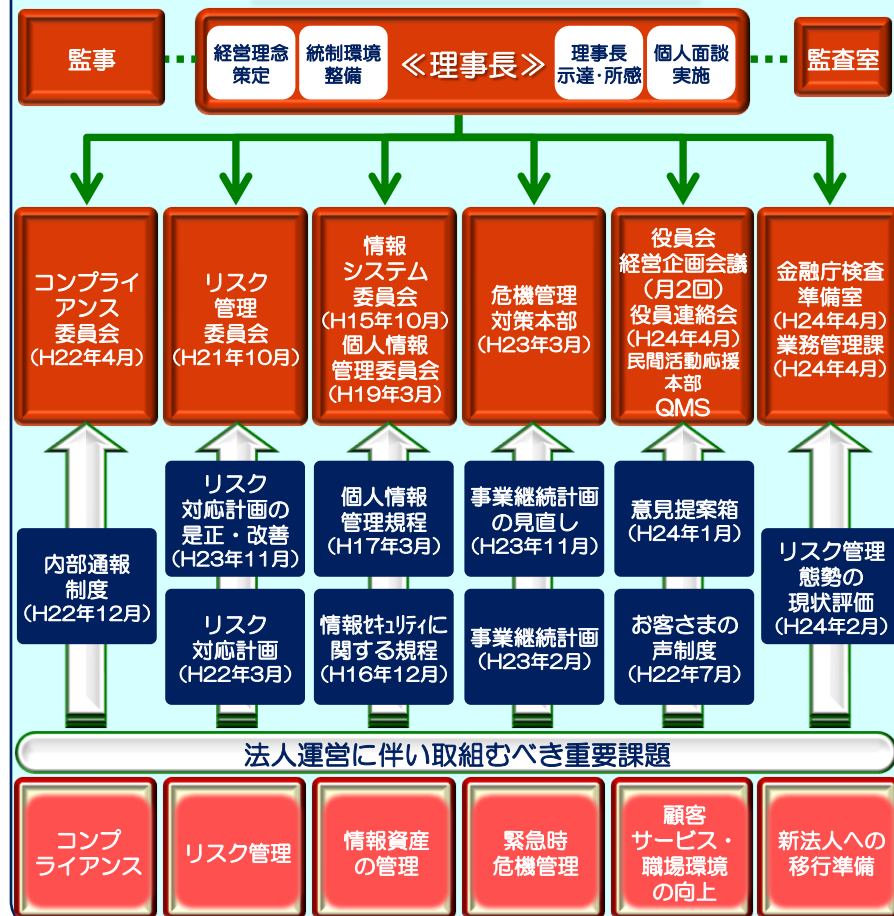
監事

経営理念策定

統制環境整備

≪理事長≫

理事長示達・所感

個人面談実施

監査室

コンプライアンス委員会（H22年4月）

リスク管理委員会（H21年10月）

情報システム委員会（H15年10月）個人情報管理委員会（H19年3月）

危機管理対策本部（H23年3月）

役員会 経営企画会議（月2回）役員連絡会（H24年4月）民間活動応援本部 QMS

金融庁検査準備室（H24年4月）業務管理課（H24年4月）

内部通報制度（H22年12月）

リスク対応計画の是正・改善（H23年11月）

リスク対応計画（H22年3月）

個人情報管理規程（H17年3月）

情報ｾｷｭﾘﾃｨに関する規程（H16年12月）

事業継続計画の見直し（H23年11月）

事業継続計画（H23年2月）

意見提案箱（H24年1月）

お客さまの声制度（H22年7月）

リスク管理態勢の現状評価（H24年2月）

法人運営に伴い取組むべき重要課題

コンプライアンス

リスク管理

情報資産の管理

緊急時危機管理

顧客サービス・職場環境の向上

新法人への移行準備